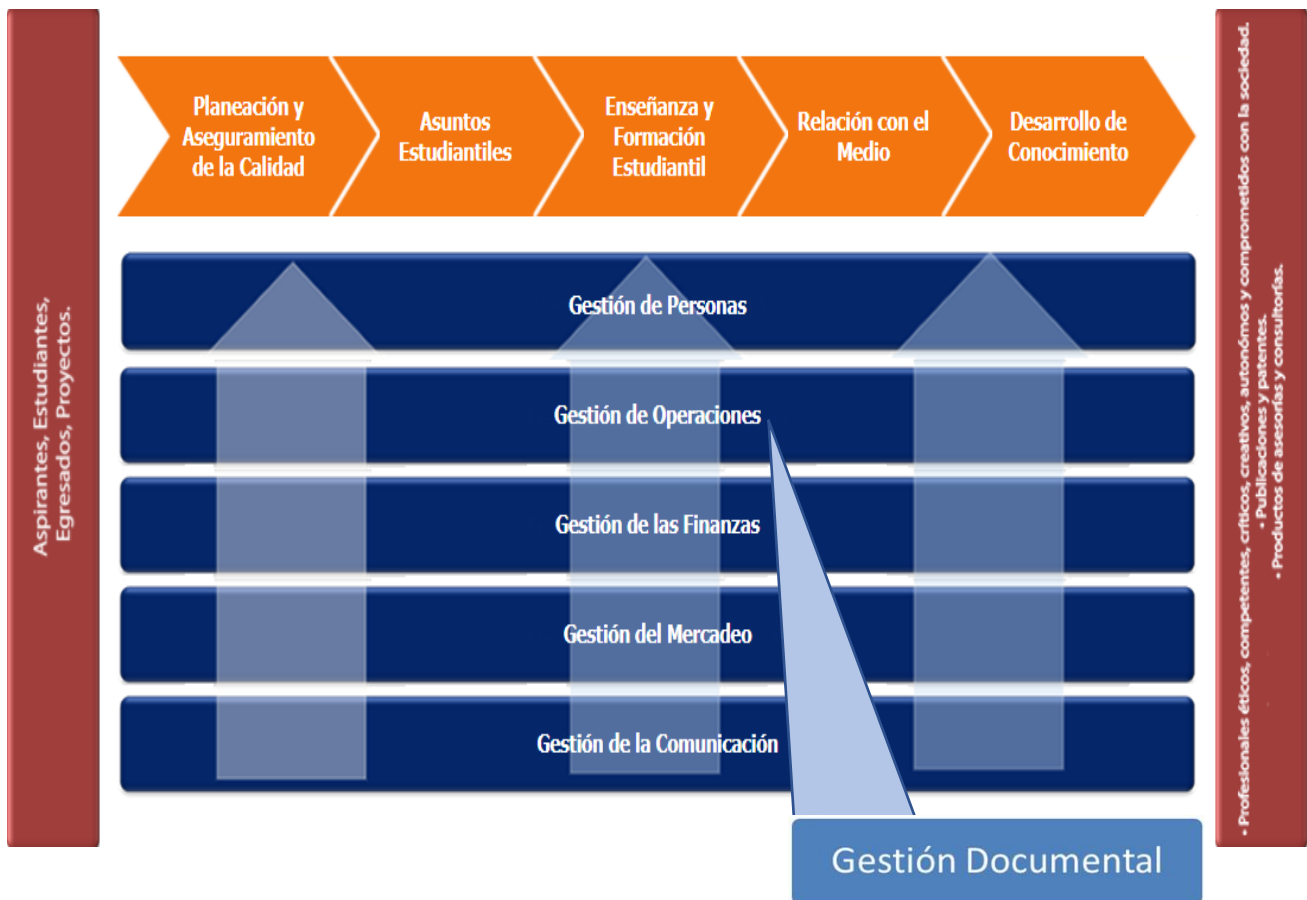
Aspirantes, Estudiantes, Egresados, Proyectos.

Planeación y Aseguramiento de la Calidad

Asuntos Estudiantiles

Enseñanza y Formación Estudiantil

Relación con el Medio

Desarrollo de Conocimiento

Gestión de Personas

Gestión de Operaciones

Gestión de las Finanzas

Gestión del Mercadeo

Gestión de la Comunicación

Gestión Documental

• Profesionales éticos, competentes, críticos, creativos, autonómos y comprometidos con la sociedad.
• Publicaciones y patentes.
• Productos de asesorías y consultorías.